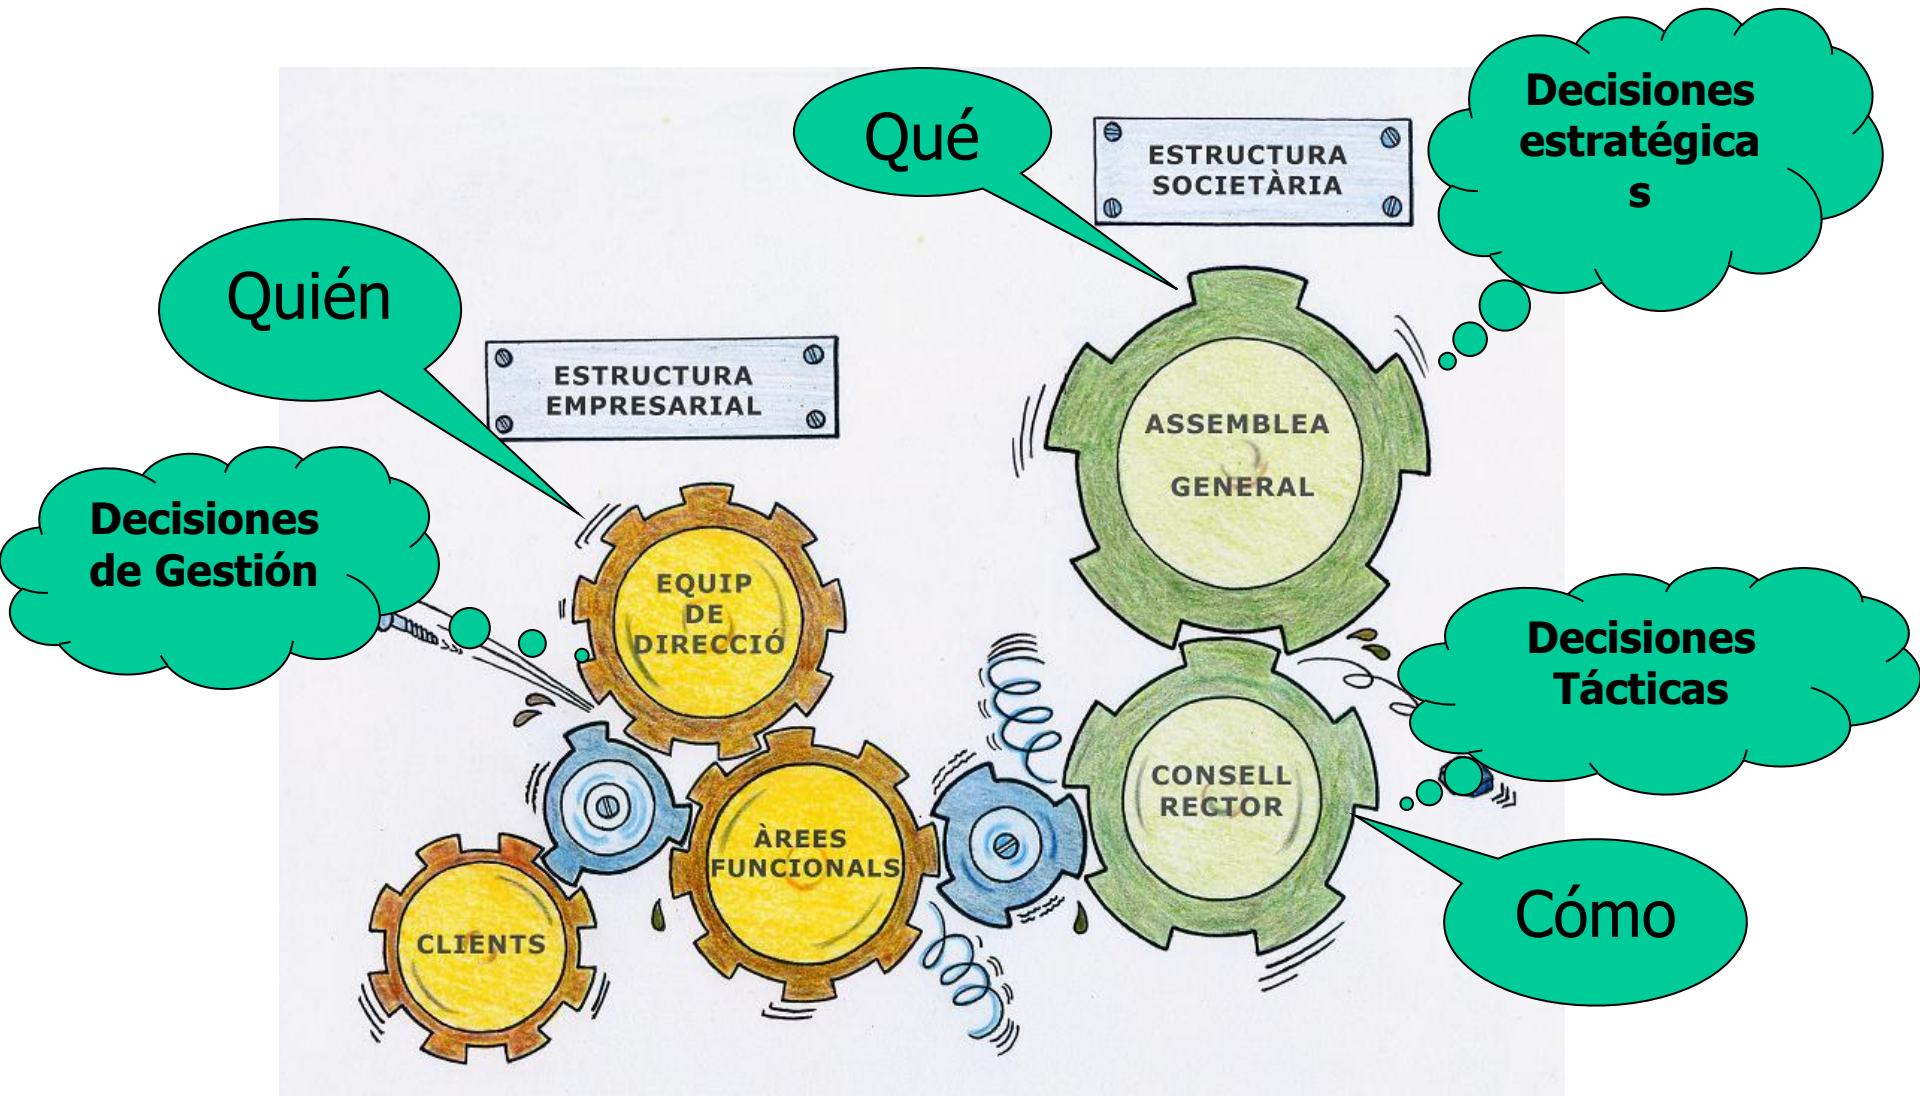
Qué

ESTRUCTURA SOCIETÀRIA

Decisiones estratégica s

Quién

ESTRUCTURA EMPRESARIAL

ASSEMBLEA GENERAL

Decisiones de Gestión

EQUIP DE DIRECCIÓ

Decisiones Tácticas

CONSELL RECTOR

ÀREES FUNCIONALS

CLIENTS

Cómo